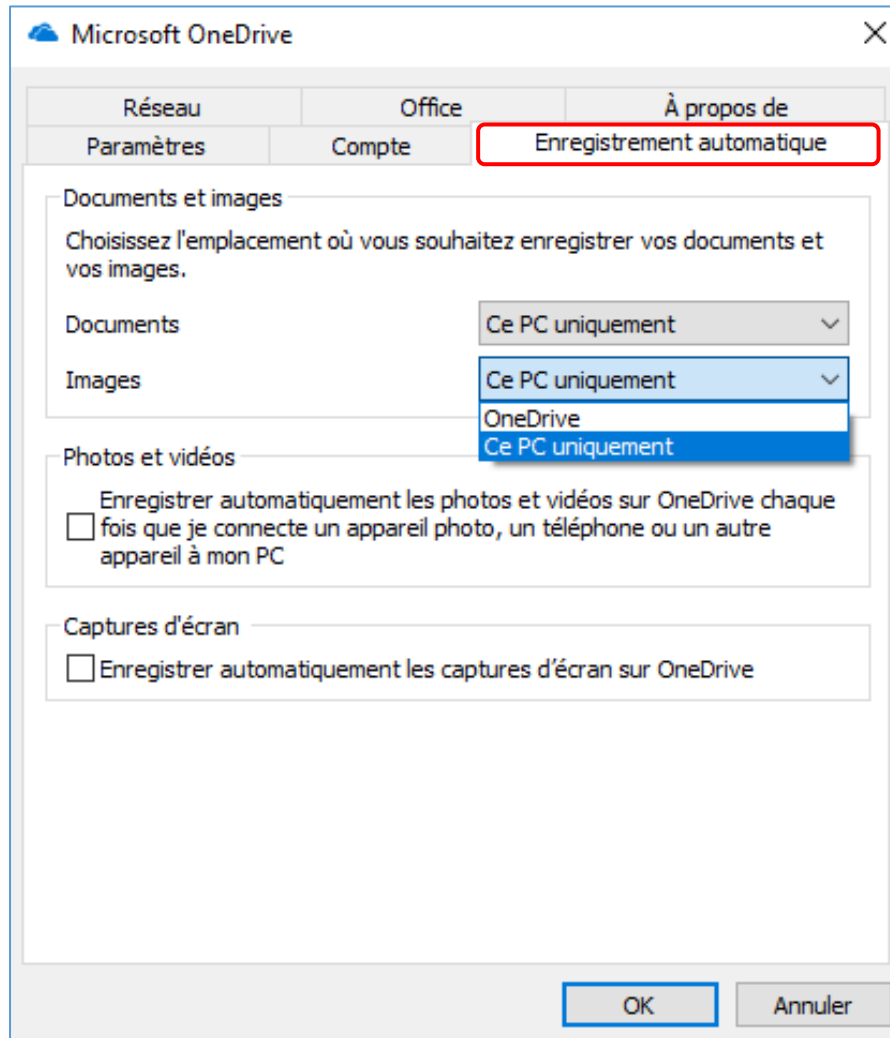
Microsoft OneDrive

Réseau
Office
À propos de
Paramètres
Compte
Enregistrement automatique

Documents et images

Choisissez l'emplacement où vous souhaitez enregistrer vos documents et vos images.

Documents
Ce PC uniquement

Images
Ce PC uniquement

OneDrive
Ce PC uniquement

Photos et vidéos

Enregistrer automatiquement les photos et vidéos sur OneDrive chaque fois que je connecte un appareil photo, un téléphone ou un autre appareil à mon PC

Captures d'écran

Enregistrer automatiquement les captures d'écran sur OneDrive

OK
Annuler